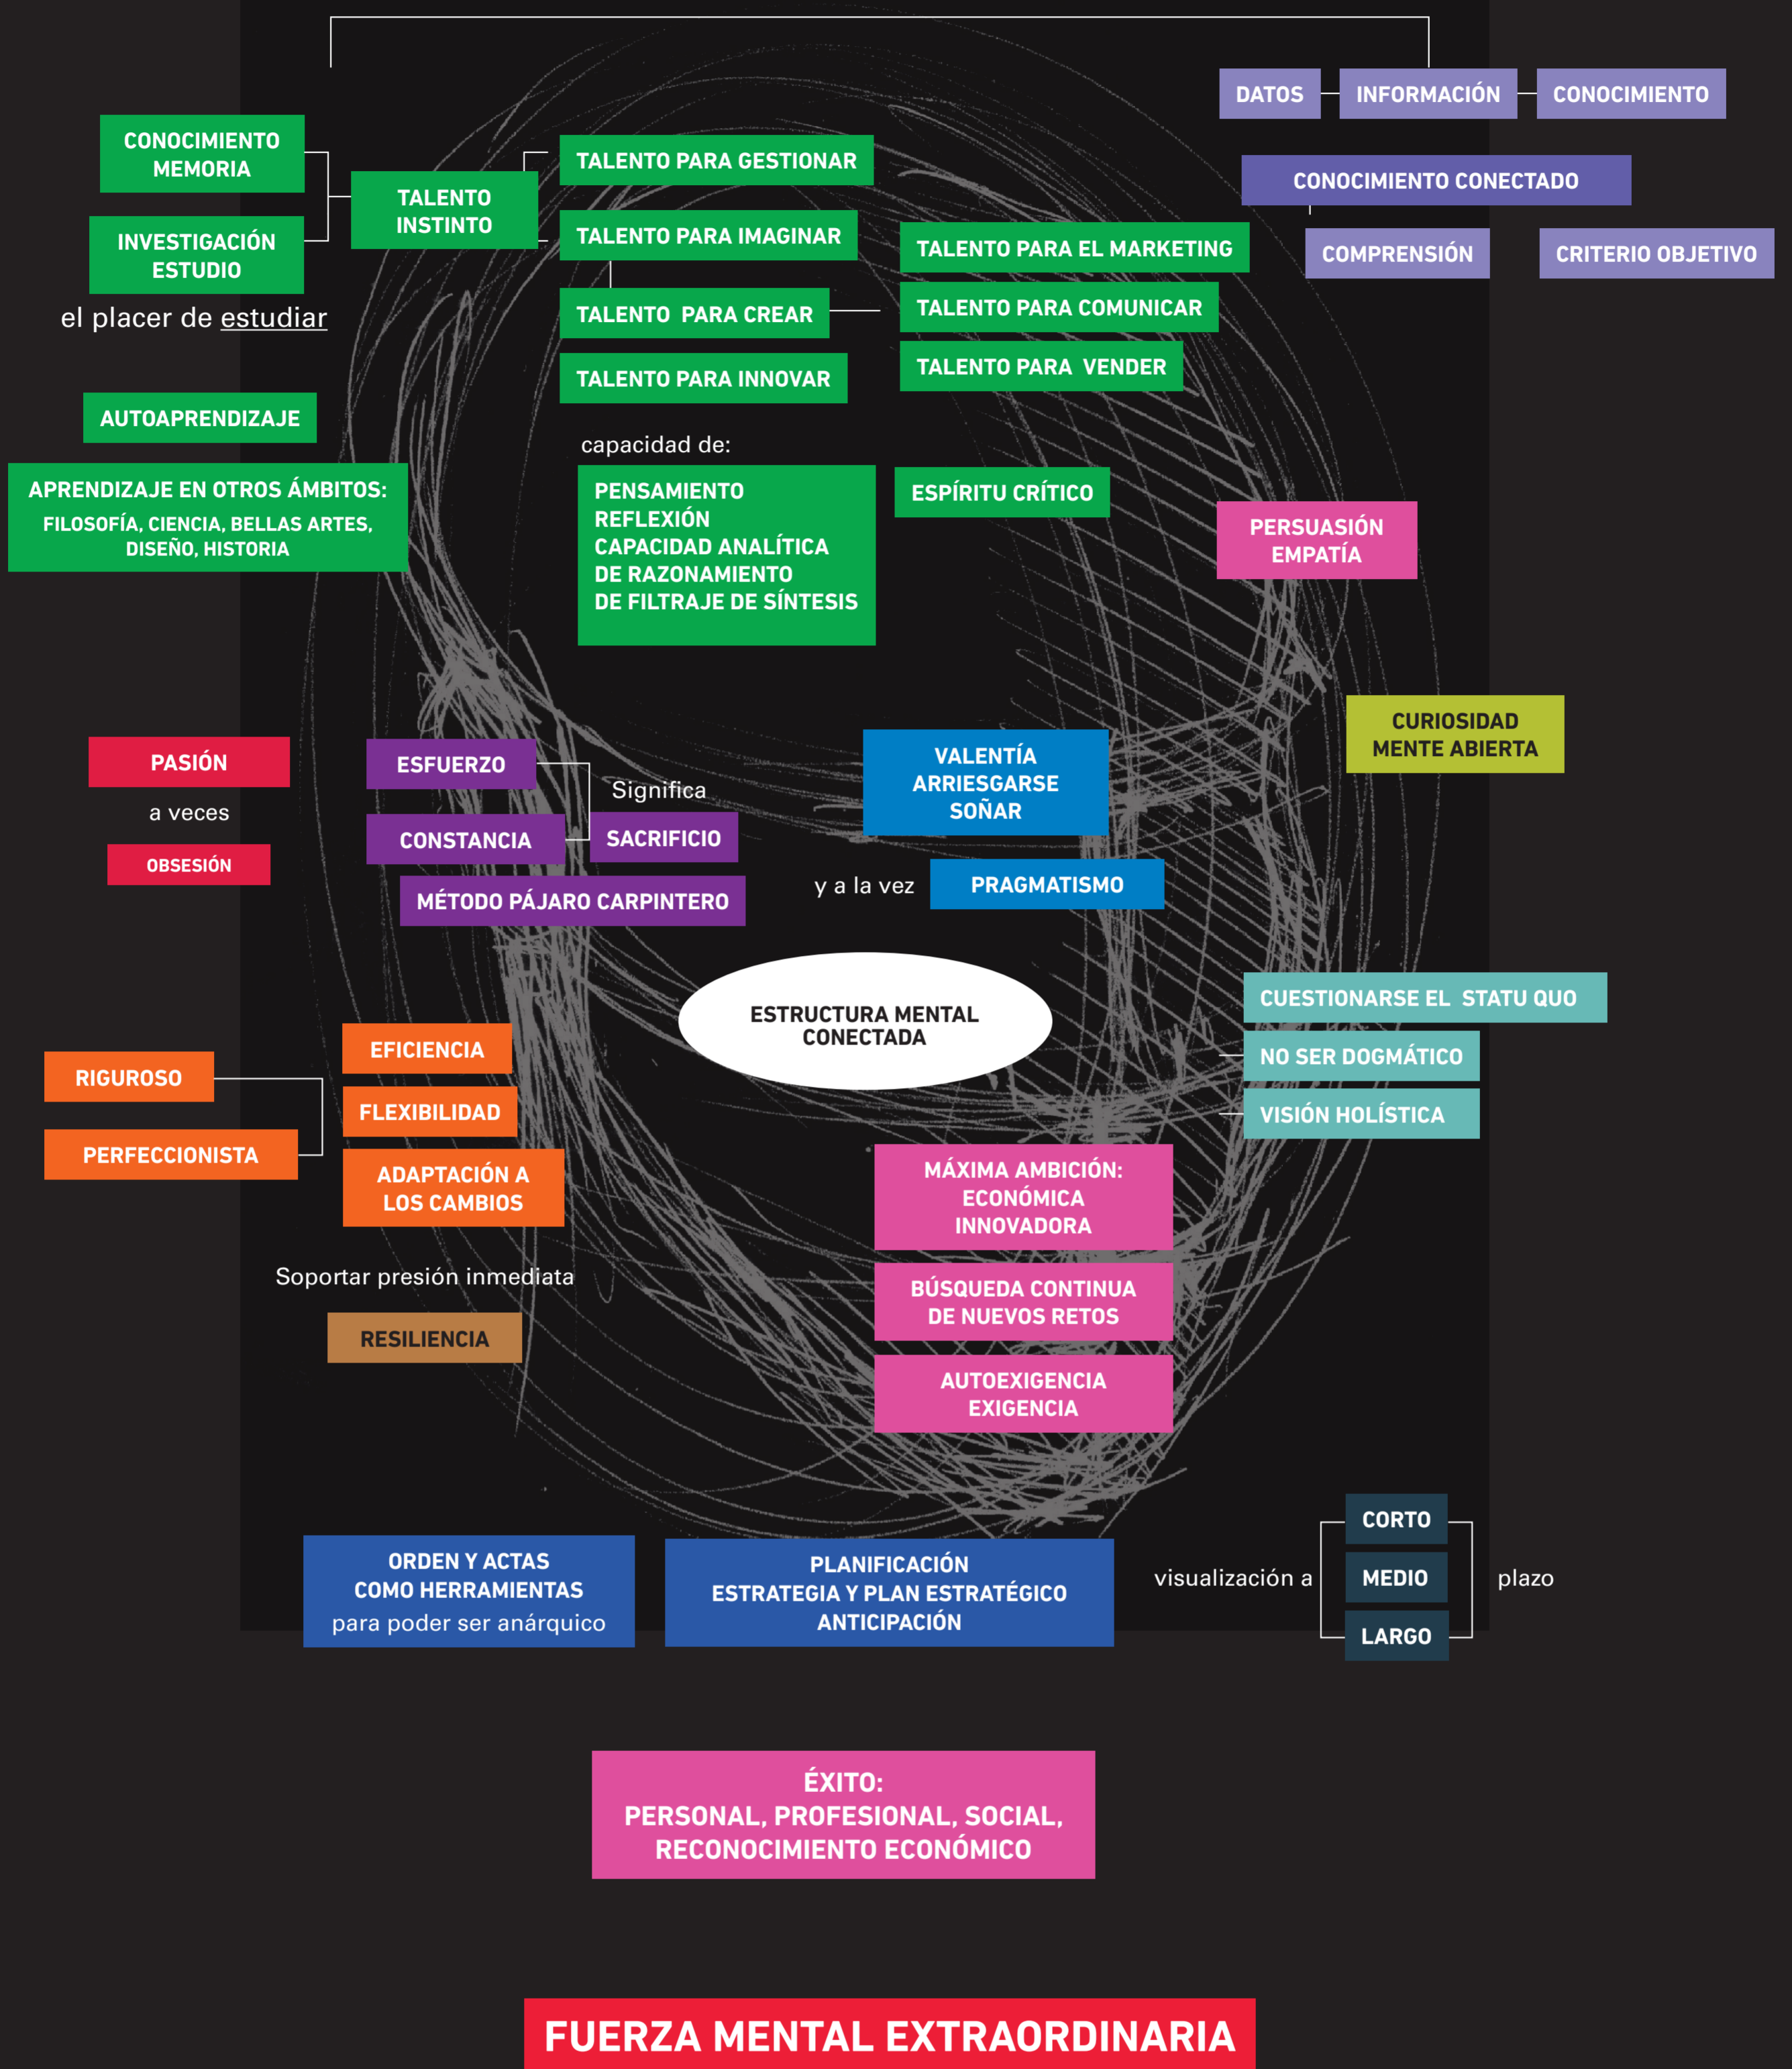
DATOS
INFORMACIÓN
CONOCIMIENTO
CONOCIMIENTO CONECTADO
COMPRENSIÓN
CRITERIO OBJETIVO

CONOCIMIENTO MEMORIA
INVESTIGACIÓN ESTUDIO
el placer de estudiar
TALENTO INSTINTO
TALENTO PARA GESTIONAR
TALENTO PARA IMAGINAR
TALENTO PARA CREAR
TALENTO PARA INNOVAR
TALENTO PARA EL MARKETING
TALENTO PARA COMUNICAR
TALENTO PARA VENDER

AUTOAPRENDIZAJE
APRENDIZAJE EN OTROS ÁMBITOS:
FILOSOFÍA, CIENCIA, BELLAS ARTES, DISEÑO, HISTORIA

capacidad de:
PENSAMIENTO
REFLEXIÓN
CAPACIDAD ANALÍTICA
DE RAZONAMIENTO
DE FILTRAJE DE SÍNTESIS
ESPÍRITU CRÍTICO
PERSUASIÓN
EMPATÍA

CURIOSIDAD
MENTE ABIERTA

PASIÓN
a veces
OBSESIÓN
ESFUERZO
CONSTANCIA
Significa
SACRIFICIO
MÉTODO PÁJARO CARPINTERO
VALENTÍA
ARRIESGARSE
SOÑAR
y a la vez
PRAGMATISMO

ESTRUCTURA MENTAL CONECTADA

CUESTIONARSE EL STATU QUO
NO SER DOGMÁTICO
VISIÓN HOLÍSTICA

RIGUROSO
PERFECCIONISTA
EFICIENCIA
FLEXIBILIDAD
ADAPTACIÓN A LOS CAMBIOS
Soportar presión inmediata
RESILIENCIA

MÁXIMA AMBICIÓN:
ECONÓMICA
INNOVADORA
BÚSQUEDA CONTINUA DE NUEVOS RETOS
AUTOEXIGENCIA
EXIGENCIA

ORDEN Y ACTAS
COMO HERRAMIENTAS
para poder ser anárquico
PLANIFICACIÓN
ESTRATEGIA Y PLAN ESTRATÉGICO
ANTICIPACIÓN
visualización a
CORTO
MEDIO
LARGO
plazo

ÉXITO:
PERSONAL, PROFESIONAL, SOCIAL,
RECONOCIMIENTO ECONÓMICO

FUERZA MENTAL EXTRAORDINARIA